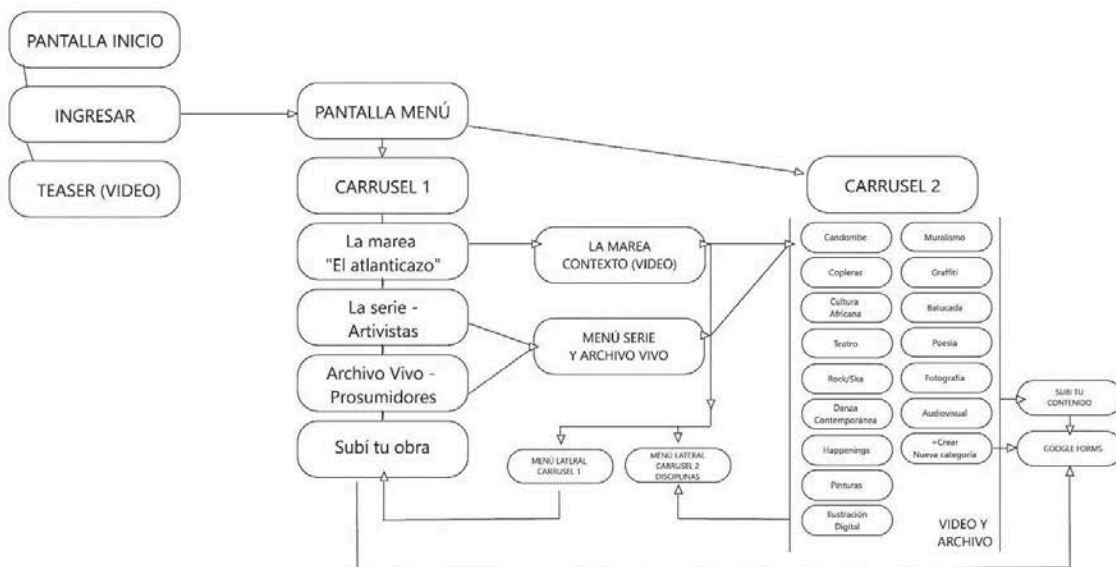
PANTALLA INICIO

INGRESAR

TEASER (VIDEO)

PANTALLA MENÚ

CARRUSEL 1

La marea "El atlanticazo"

La serie - Artivistas

Archivo Vivo - Prosumidores

Subí tu obra

LA MAREA CONTEXTO (VIDEO)

MENÚ SERIE Y ARCHIVO VIVO

MENÚ LATERAL CARRUSEL 1

MENÚ LATERAL CARRUSEL 2 DISCIPLINAS

CARRUSEL 2

Candombe

Copleras

Cultura Africana

Teatro

Rock/Ska

Danza Contemporánea

Happenings

Pinturas

Ilustración Digital

Muralismo

Graffiti

Batucada

Poesía

Fotografía

Audiovisual

+Crear Nueva categoría

VIDEO Y ARCHIVO

SUBÍ TU CONTENIDO

GOOGLE FORMS